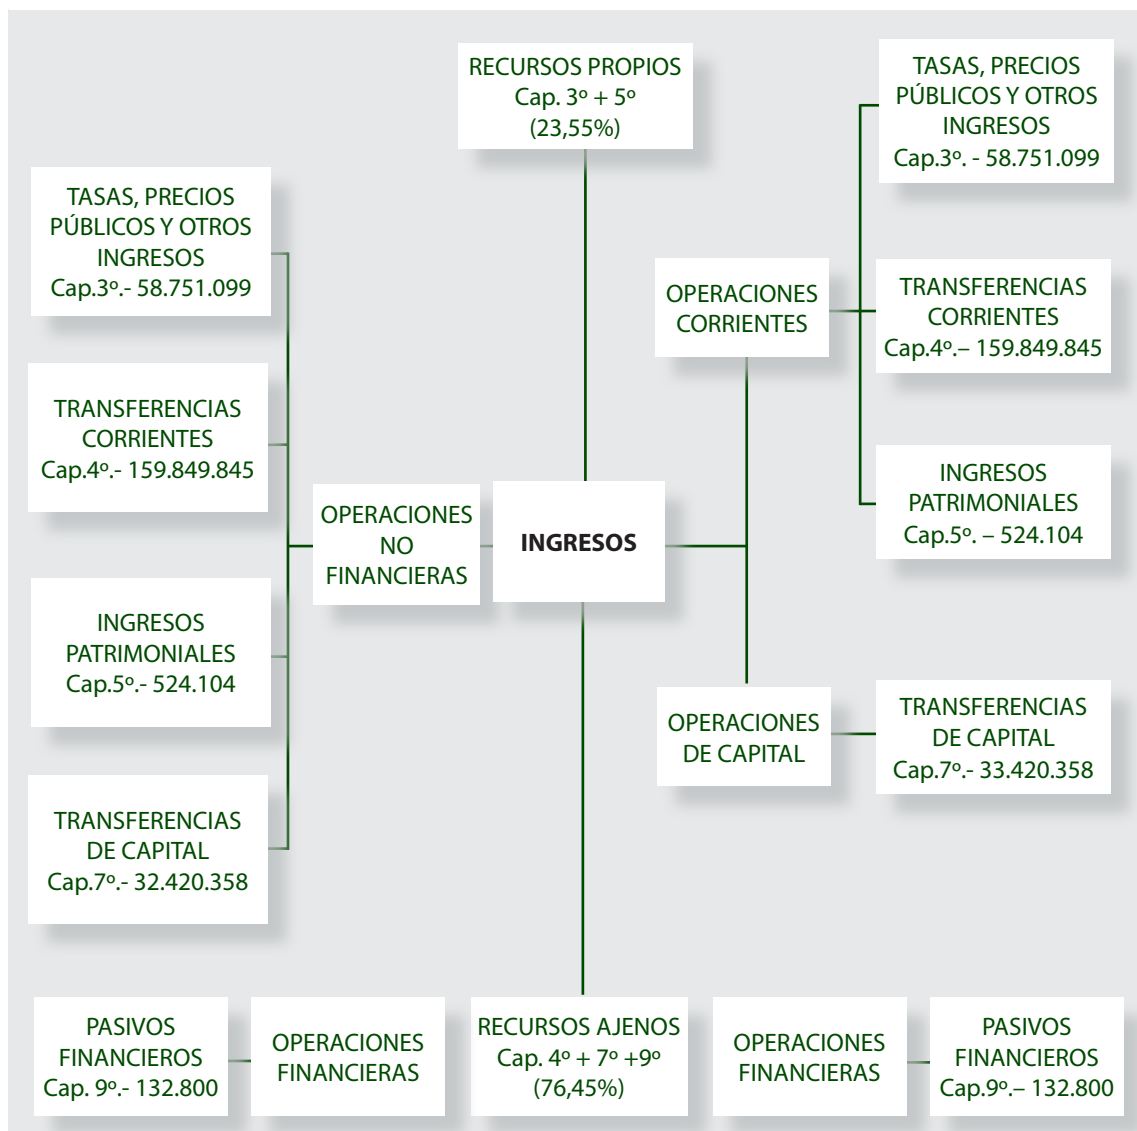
RECURSOS PROPIOS
Cap. 3º + 5º
(23,55%)

TASAS, PRECIOS PÚBLICOS Y OTROS INGRESOS
Cap.3º.- 58.751.099

TASAS, PRECIOS PÚBLICOS Y OTROS INGRESOS
Cap.3º. - 58.751.099

OPERACIONES CORRIENTES

TRANSFERENCIAS CORRIENTES
Cap.4º.– 159.849.845

TRANSFERENCIAS CORRIENTES
Cap.4º.- 159.849.845

INGRESOS PATRIMONIALES
Cap.5º. – 524.104

OPERACIONES NO FINANCIERAS

INGRESOS

INGRESOS PATRIMONIALES
Cap.5º.- 524.104

OPERACIONES DE CAPITAL

TRANSFERENCIAS DE CAPITAL
Cap.7º.- 33.420.358

TRANSFERENCIAS DE CAPITAL
Cap.7º.- 32.420.358

PASIVOS FINANCIEROS
Cap. 9º.- 132.800

OPERACIONES FINANCIERAS

RECURSOS AJENOS
Cap. 4º + 7º +9º
(76,45%)

OPERACIONES FINANCIERAS

PASIVOS FINANCIEROS
Cap.9º.– 132.800